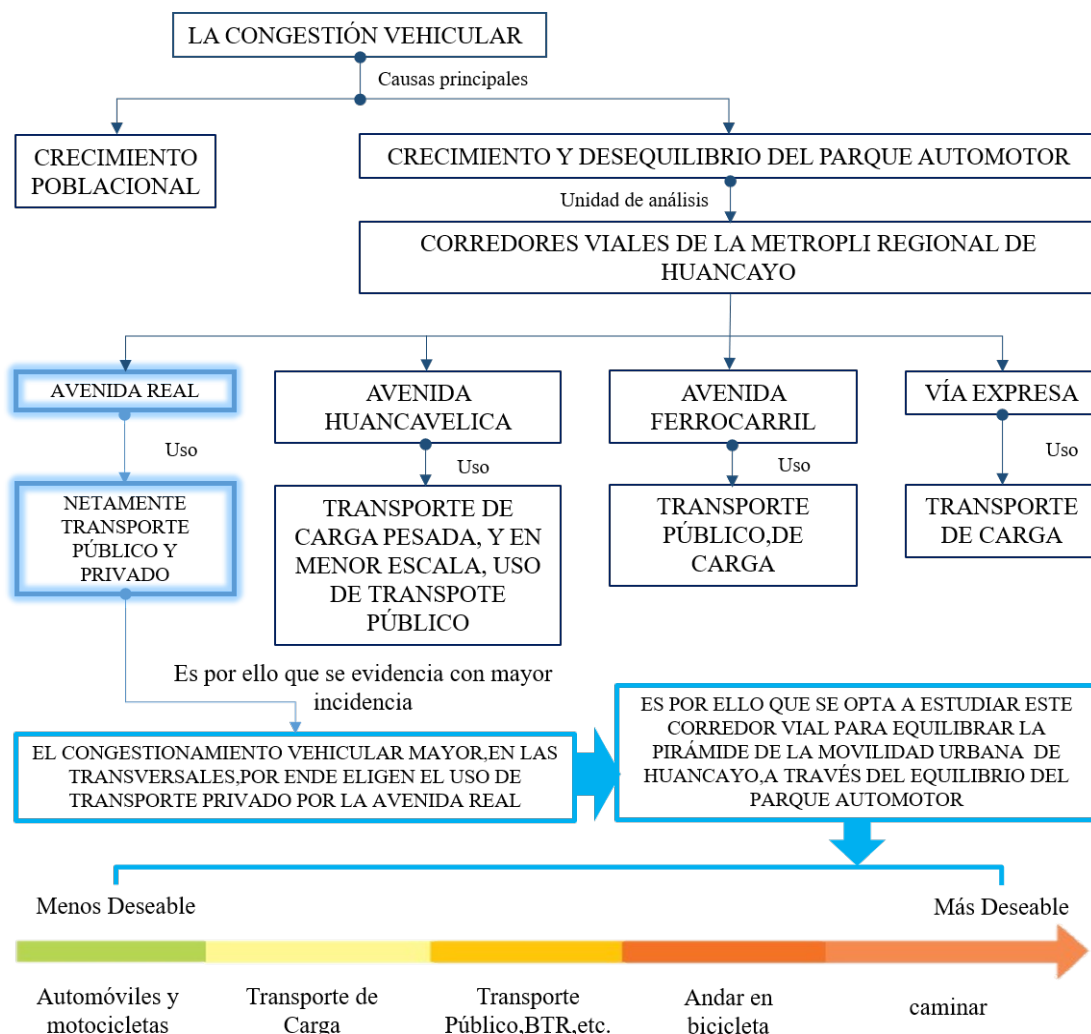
LA CONGESTIÓN VEHICULAR

Causas principales

CRECIMIENTO POBLACIONAL

CRECIMIENTO Y DESEQUILIBRIO DEL PARQUE AUTOMOTOR

Unidad de análisis

CORREDORES VIALES DE LA METROPLI REGIONAL DE HUANCAYO

AVENIDA REAL

Uso

NETAMENTE TRANSPORTE PÚBLICO Y PRIVADO

AVENIDA HUANCAVELICA

Uso

TRANSPORTE DE CARGA PESADA, Y EN MENOR ESCALA, USO DE TRANSPOTE PÚBLICO

AVENIDA FERROCARRIL

Uso

TRANSPORTE PÚBLICO,DE CARGA

VÍA EXPRESA

Uso

TRANSPORTE DE CARGA

Es por ello que se evidencia con mayor incidencia

EL CONGESTIONAMIENTO VEHICULAR MAYOR,EN LAS TRANSVERSALES,POR ENDE ELIGEN EL USO DE TRANSPORTE PRIVADO POR LA AVENIDA REAL

ES POR ELLO QUE SE OPTA A ESTUDIAR ESTE CORREDOR VIAL PARA EQUILIBRAR LA PIRÁMIDE DE LA MOVILIDAD URBANA DE HUANCAYO,A TRAVÉS DEL EQUILIBRIO DEL PARQUE AUTOMOTOR

Menos Deseable

Más Deseable

Automóviles y motocicletas

Transporte de Carga

Transporte Público,BTR,etc.

Andar en bicicleta

caminar